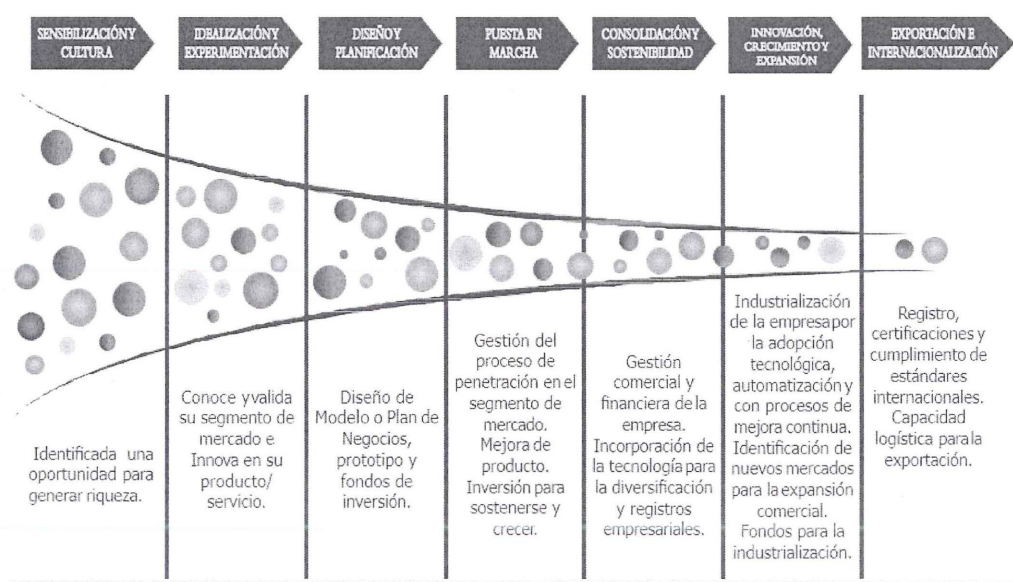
SENSIBILIZACIÓN Y CULTURA

IDEALIZACIÓN Y EXPERIMENTACIÓN

DISEÑO Y PLANIFICACIÓN

PUESTA EN MARCHA

CONSOLIDACIÓN Y SOSTENIBILIDAD

INNOVACIÓN, CRECIMIENTO Y EXPANSIÓN

EXPORTACIÓN E INTERNACIONALIZACIÓN

Identificada una oportunidad para generar riqueza.

Conoce y valida su segmento de mercado e Innova en su producto/ servicio.

Diseño de Modelo o Plan de Negocios, prototipo y fondos de inversión.

Gestión del proceso de penetración en el segmento de mercado. Mejora de producto. Inversión para sostenerse y crecer.

Gestión comercial y financiera de la empresa. Incorporación de la tecnología para la diversificación y registros empresariales.

Industrialización de la empresa por la adopción tecnológica, automatización y con procesos de mejora continua. Identificación de nuevos mercados para la expansión comercial. Fondos para la industrialización.

Registro, certificaciones y cumplimiento de estándares internacionales. Capacidad logística para la exportación.